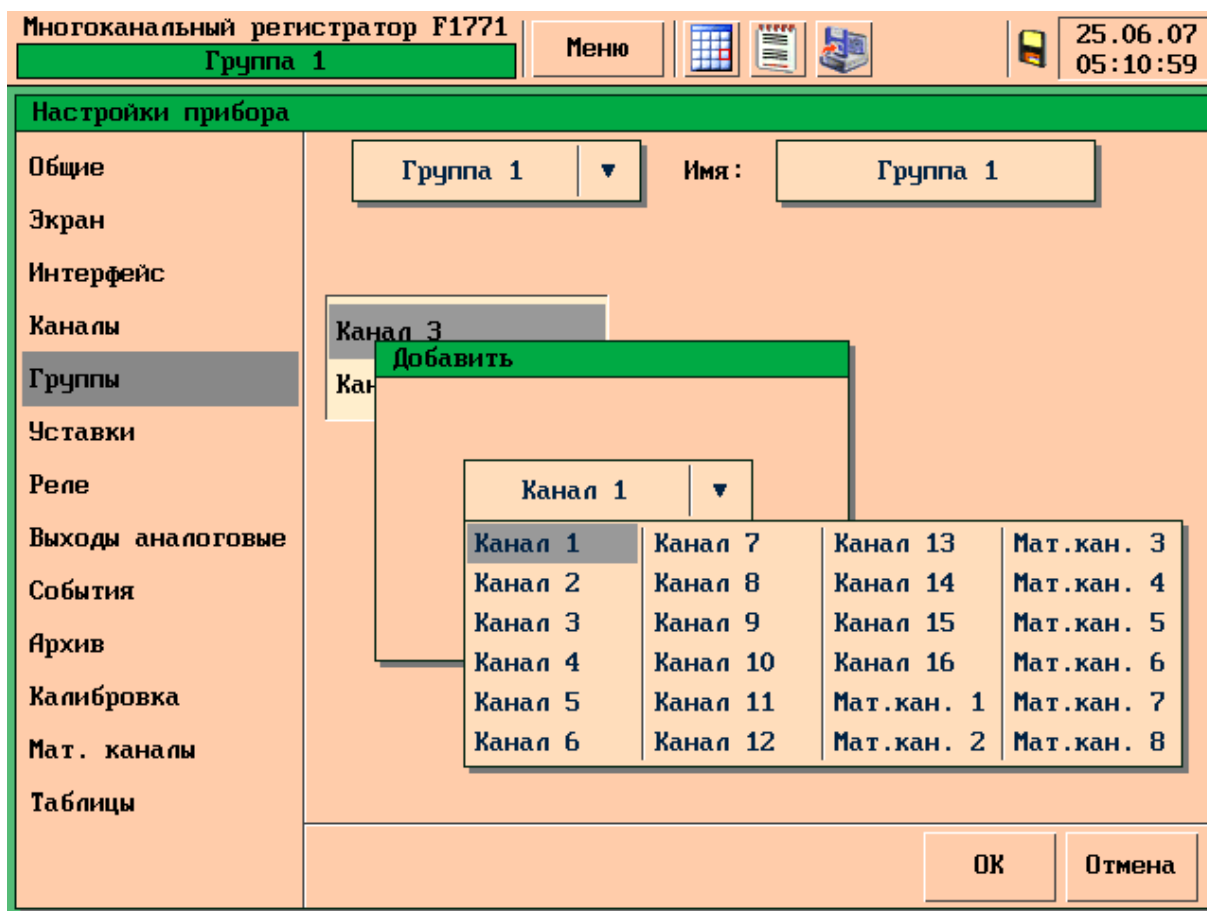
Многоканальный регистратор F1771
Группа 1
Меню
25.06.07
05:10:59

Настройки прибора

Общие
Экран
Интерфейс
Каналы
Группы
Уставки
Реле
Выходы аналоговые
События
Архив
Калибровка
Мат. каналы
Таблицы

Группа 1 ▼
Имя:
Группа 1

Канал 3
Кан

Добавить

Канал 1 ▼

| Канал 1 | Канал 7 | Канал 13 | Мат.кан. 3 |
|---|---|---|---|
| Канал 2 | Канал 8 | Канал 14 | Мат.кан. 4 |
| Канал 3 | Канал 9 | Канал 15 | Мат.кан. 5 |
| Канал 4 | Канал 10 | Канал 16 | Мат.кан. 6 |
| Канал 5 | Канал 11 | Мат.кан. 1 | Мат.кан. 7 |
| Канал 6 | Канал 12 | Мат.кан. 2 | Мат.кан. 8 |

ОК
Отмена